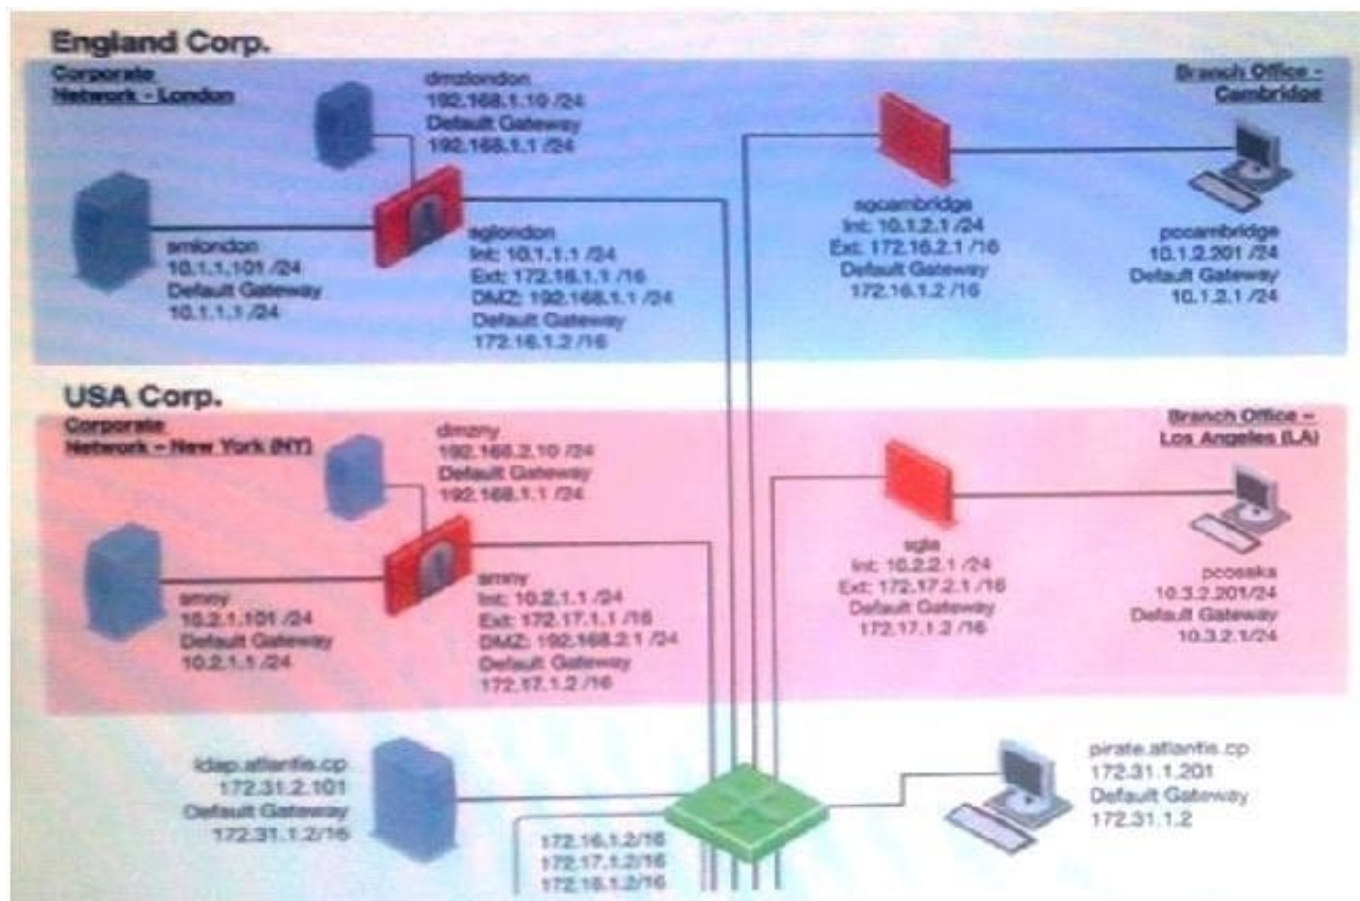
England Corp.

Corporate Network - London

dmzlondon
192.168.1.10 /24
Default Gateway
192.168.1.1 /24

smlondon
10.1.1.101 /24
Default Gateway
10.1.1.1 /24

sglondon
Int: 10.1.1.1 /24
Ext: 172.16.1.1 /16
DMZ: 192.168.1.1 /24
Default Gateway
172.16.1.2 /16

Branch Office - Cambridge

sgcambridge
Int: 10.1.2.1 /24
Ext: 172.16.2.1 /16
Default Gateway
172.16.1.2 /16

pccambridge
10.1.2.201 /24
Default Gateway
10.1.2.1 /24

USA Corp.

Corporate Network - New York (NY)

dmzny
192.168.2.10 /24
Default Gateway
192.168.1.1 /24

smny
10.2.1.101 /24
Default Gateway
10.2.1.1 /24

smny
Int: 10.2.1.1 /24
Ext: 172.17.1.1 /16
DMZ: 192.168.2.1 /24
Default Gateway
172.17.1.2 /16

Branch Office - Los Angeles (LA)

sgla
Int: 10.2.2.1 /24
Ext: 172.17.2.1 /16
Default Gateway
172.17.1.2 /16

pcosaka
10.3.2.201/24
Default Gateway
10.3.2.1/24

ldap.atlantis.cp
172.31.2.101
Default Gateway
172.31.1.2/16

172.16.1.2/16
172.17.1.2/16
172.18.1.2/16

pirate.atlantis.cp
172.31.1.201
Default Gateway
172.31.1.2